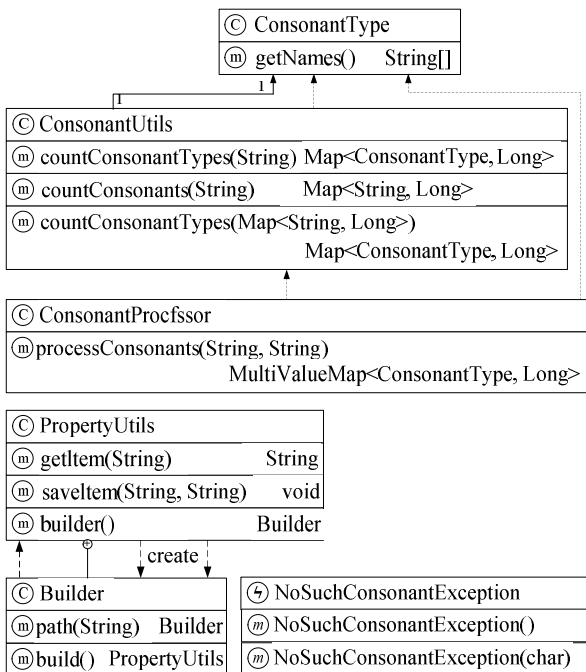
Ⓒ ConsonantType
ⓜ getNames() String[]

1
1

Ⓒ ConsonantUtils
ⓜ countConsonantTypes(String) Map<ConsonantType, Long>
ⓜ countConsonants(String) Map<String, Long>
ⓜ countConsonantTypes(Map<String, Long>) Map<ConsonantType, Long>

Ⓒ ConsonantProcfssor
ⓜ processConsonants(String, String) MultiValueMap<ConsonantType, Long>

Ⓒ PropertyUtils
ⓜ getItem(String) String
ⓜ saveItem(String, String) void
ⓜ builder() Builder

create

Ⓒ Builder
ⓜ path(String) Builder
ⓜ build() PropertyUtils

NoSuchConsonantException
ⓜ NoSuchConsonantException()
ⓜ NoSuchConsonantException(char)